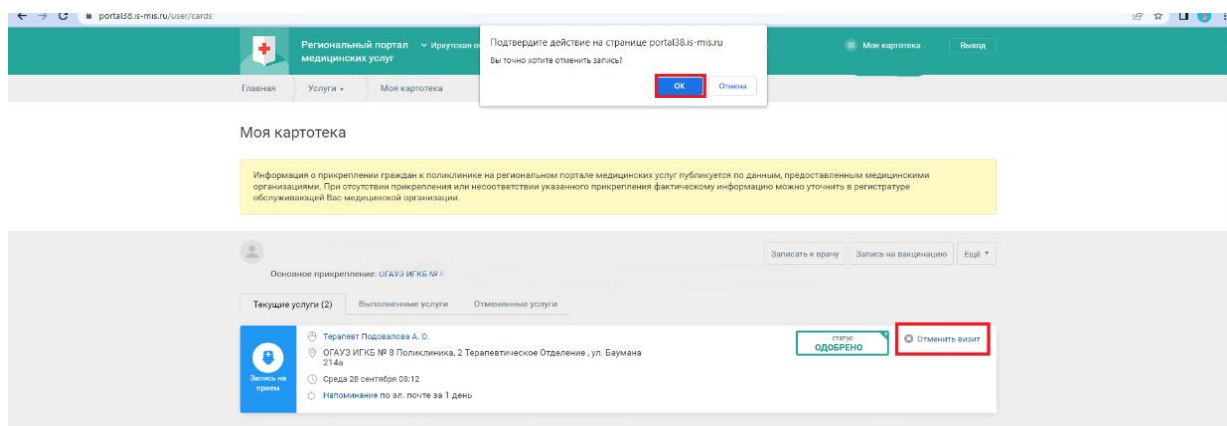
portal38.is-mis.ru/user/cards

Региональный портал медицинских услуг

Иркутская о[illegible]

Подтвердите действие на странице portal38.is-mis.ru

Вы точно хотите отменить запись?

ОК

Отмена

Моя картотека

Выход

Главная

Услуги

Моя картотека

Моя картотека

Информация о прикреплении граждан к поликлинике на региональном портале медицинских услуг публикуется по данным, предоставленным медицинскими организациями. При отсутствии прикрепления или несоответствии указанного прикрепления фактическому информацию можно уточнить в регистратуре обслуживающей Вас медицинской организации.

Записать к врачу

Запись на вакцинацию

Ещё

Основное прикрепление: ОГАУЗ ИГКБ № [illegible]

Текущие услуги (2)

Выполненные услуги

Отмененные услуги

Терапевт Подовалова А. О.

ОГАУЗ ИГКБ № 8 Поликлиника, 2 Терапевтическое Отделение , ул. Баумана 214а

Среда 28 сентября 08:12

Напоминание по эл. почте за 1 день

Запись на прием

статус ОДОБРЕНО

Отменить визит